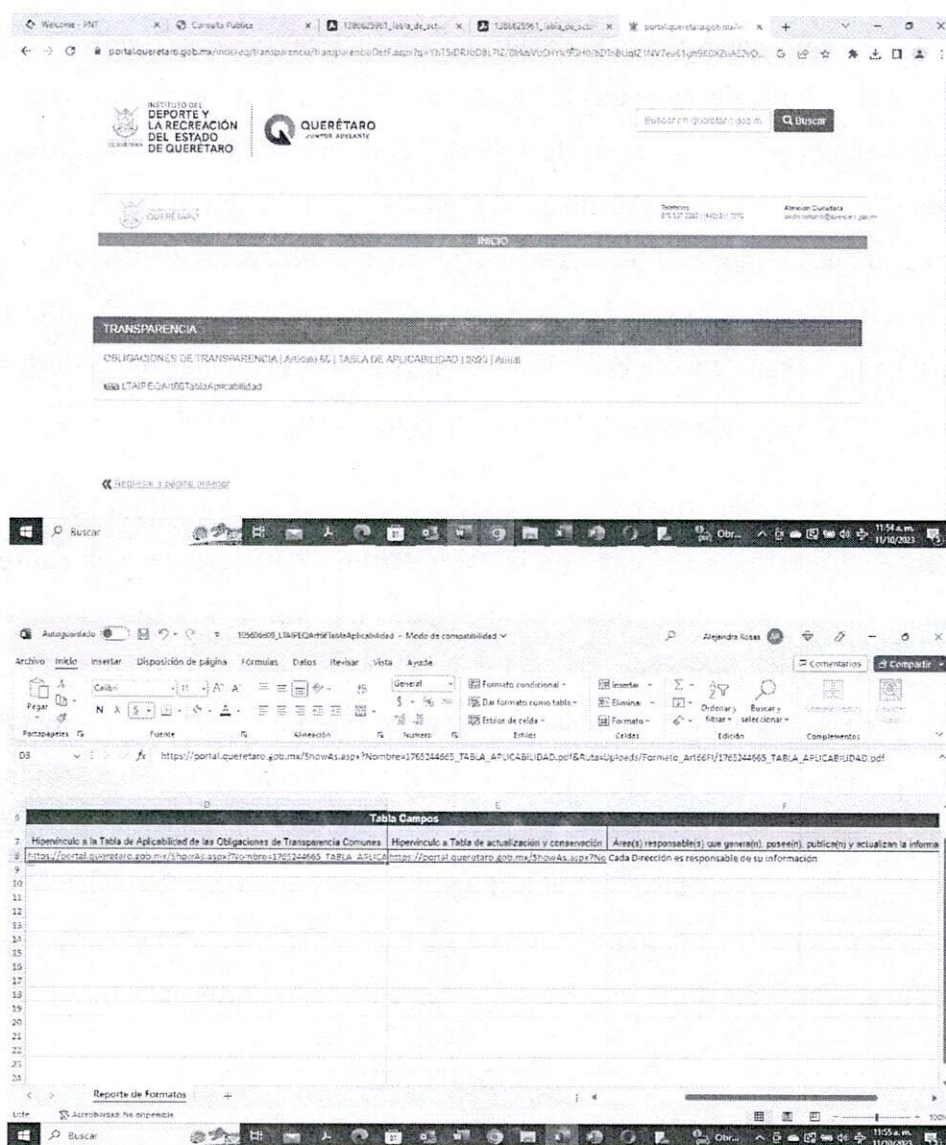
Welcome - PNT | Consulta Publica | 1286625961_tabla_de_act | 1286625961_tabla_de_act | portal.queretaro.gob.mx/in

portal.queretaro.gob.mx/index/eq/transparencia/TransparenciaDetF.aspx?q=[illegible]

INSTITUTO DEL DEPORTE Y LA RECREACIÓN DEL ESTADO DE QUERÉTARO

QUERÉTARO JUNTOS ADELANTE

Buscar en queretaro.gob.mx

Buscar

QUERÉTARO

Teléfonos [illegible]

Atención Ciudadana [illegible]

INICIO

TRANSPARENCIA

OBLIGACIONES DE TRANSPARENCIA | Artículo 66 | TABLA DE APLICABILIDAD | 2020 | Anual

LTAIPEQArt66TablaAplicabilidad

Regresar a página anterior

Buscar

Obr...

11:54 a.m. 11/10/2023

Autoguardado | 1556045609_LTAIPEQArt66TablaAplicabilidad - Modo de compatibilidad

Alejandra Rosas

Archivo | Inicio | Insertar | Disposición de página | Fórmulas | Datos | Revisar | Vista | Ayuda

Comentarios | Compartir

Pegar | Calibri | 11 | General | Formato condicional | Dar formato como tabla | Estilos de celda | Insertar | Eliminar | Formato | Ordenar y filtrar | Buscar y seleccionar | Complementos

Portapapeles | Fuente | Alineación | Número | Estilos | Celdas | Edición | Complementos

D8 | fx | https://portal.queretaro.gob.mx/ShowAs.aspx?Nombre=1765244665_TABLA_APLICABILIDAD.pdf&Ruta=Uploads/Formato_Art66Fl/1765244665_TABLA_APLICABILIDAD.pdf

| | D | E | F |
|---|---|---|---|
| 6 | | Tabla Campos | |
| 7 | Hipervínculo a la Tabla de Aplicabilidad de las Obligaciones de Transparencia Comunes | Hipervínculo a Tabla de actualización y conservación | Área(s) responsable(s) que genera(n), posee(n), publica(n) y actualizan la informa |
| 8 | https://portal.queretaro.gob.mx/ShowAs.aspx?Nombre=1765244665_TABLA_APLICA | https://portal.queretaro.gob.mx/ShowAs.aspx?No | Cada Dirección es responsable de su información |
| 9 | | | |
| 10 | | | |
| 11 | | | |
| 12 | | | |
| 13 | | | |
| 14 | | | |
| 15 | | | |
| 16 | | | |
| 17 | | | |
| 18 | | | |
| 19 | | | |
| 20 | | | |
| 21 | | | |
| 22 | | | |
| 23 | | | |
| 24 | | | |

Reporte de Formatos

Listo | Accesibilidad: No disponible

100%

Buscar

Obr...

11:55 a.m. 11/10/2023